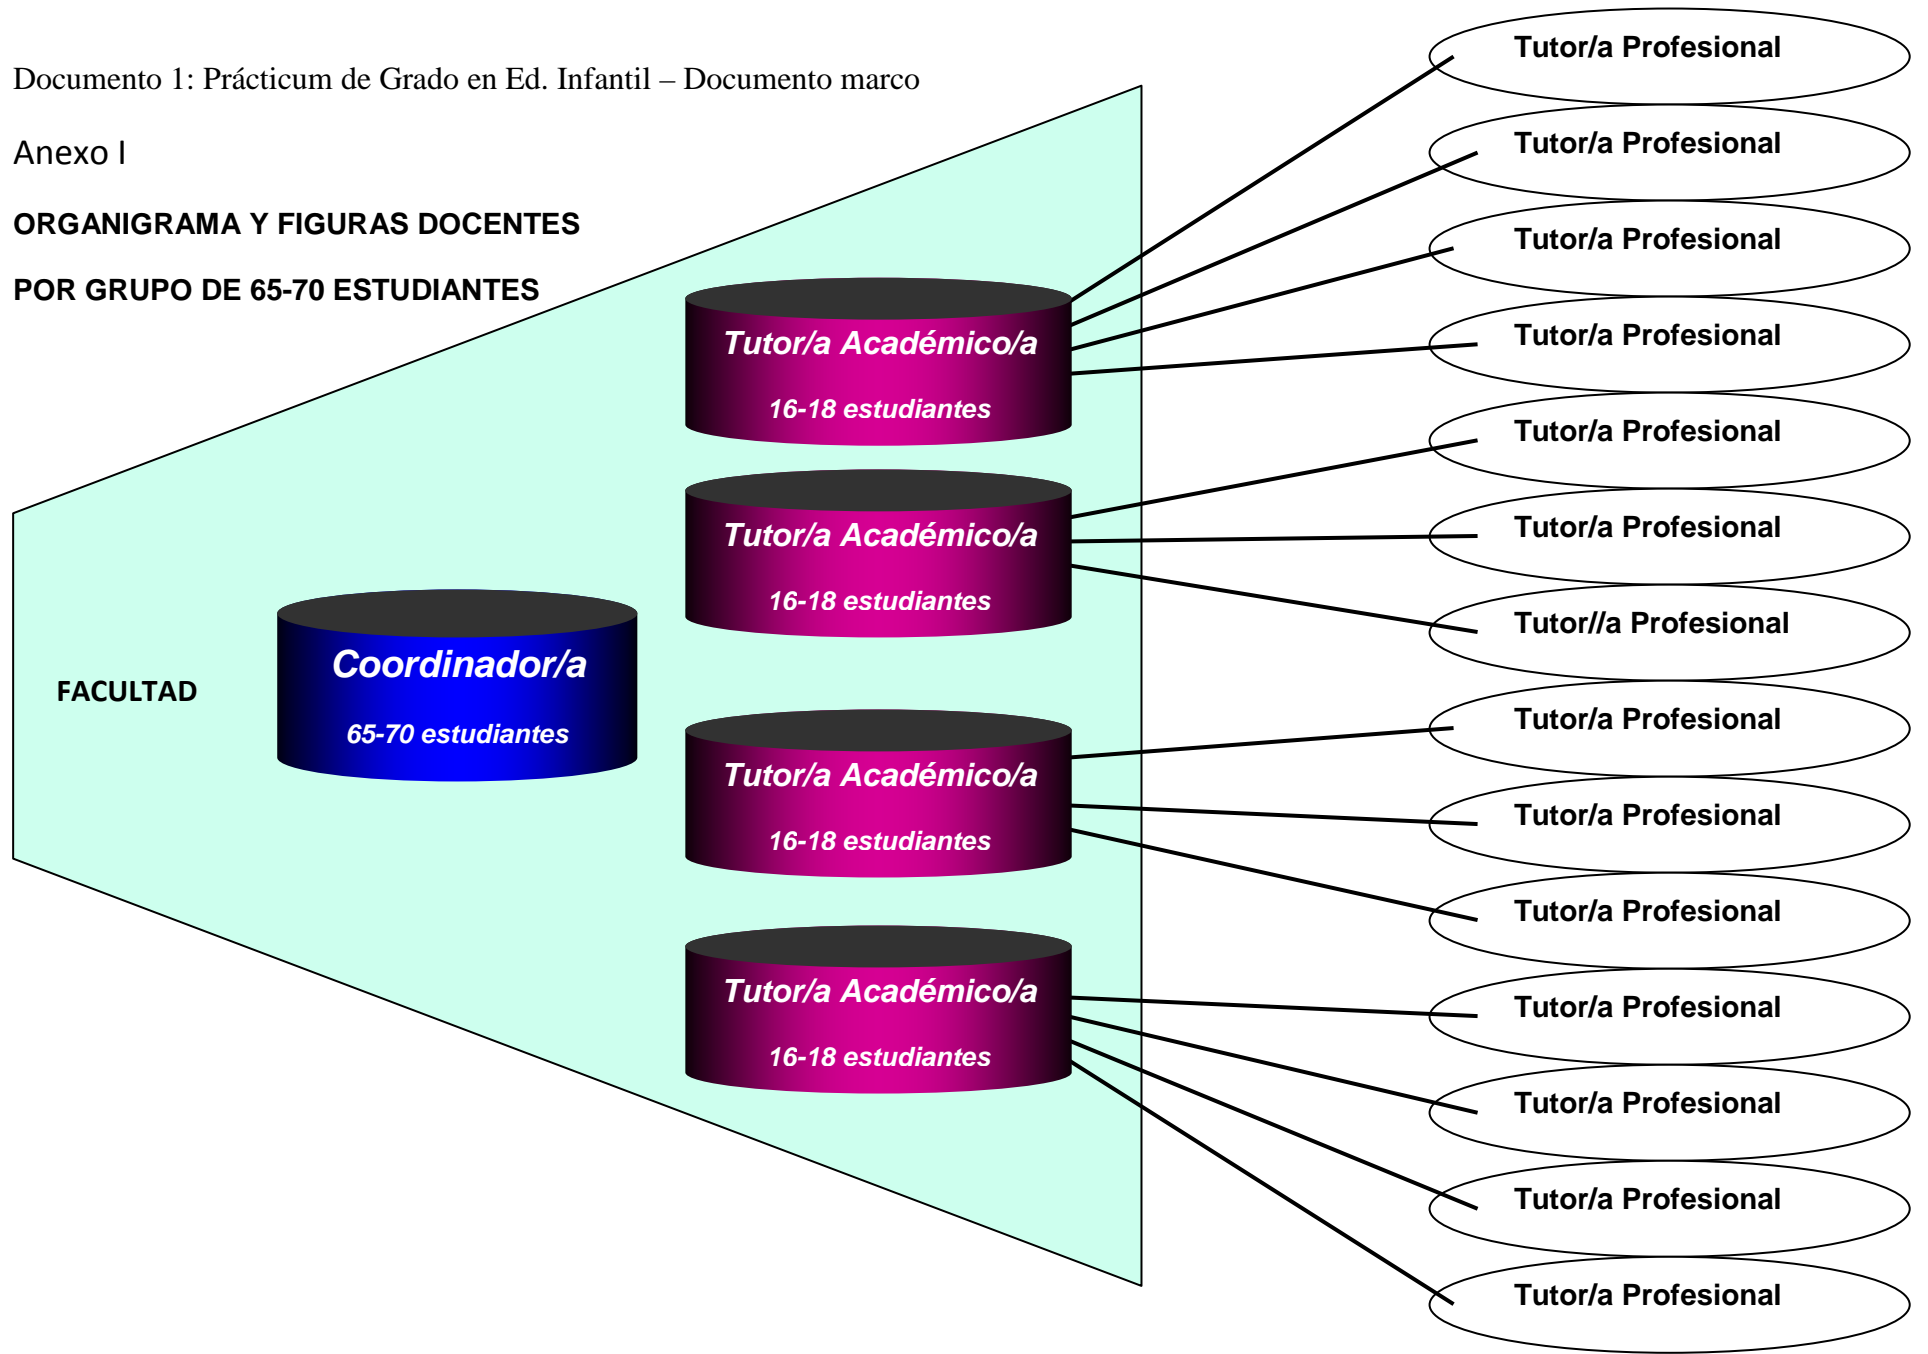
Documento 1: Prácticum de Grado en Ed. Infantil – Documento marco

Anexo I

ORGANIGRAMA Y FIGURAS DOCENTES

POR GRUPO DE 65-70 ESTUDIANTES

FACULTAD

Coordinador/a

65-70 estudiantes

Tutor/a Académico/a

16-18 estudiantes

Tutor/a Académico/a

16-18 estudiantes

Tutor/a Académico/a

16-18 estudiantes

Tutor/a Académico/a

16-18 estudiantes

Tutor/a Profesional

Tutor/a Profesional

Tutor/a Profesional

Tutor/a Profesional

Tutor/a Profesional

Tutor/a Profesional

Tutor//a Profesional

Tutor/a Profesional

Tutor/a Profesional

Tutor/a Profesional

Tutor/a Profesional

Tutor/a Profesional

Tutor/a Profesional

Tutor/a Profesional